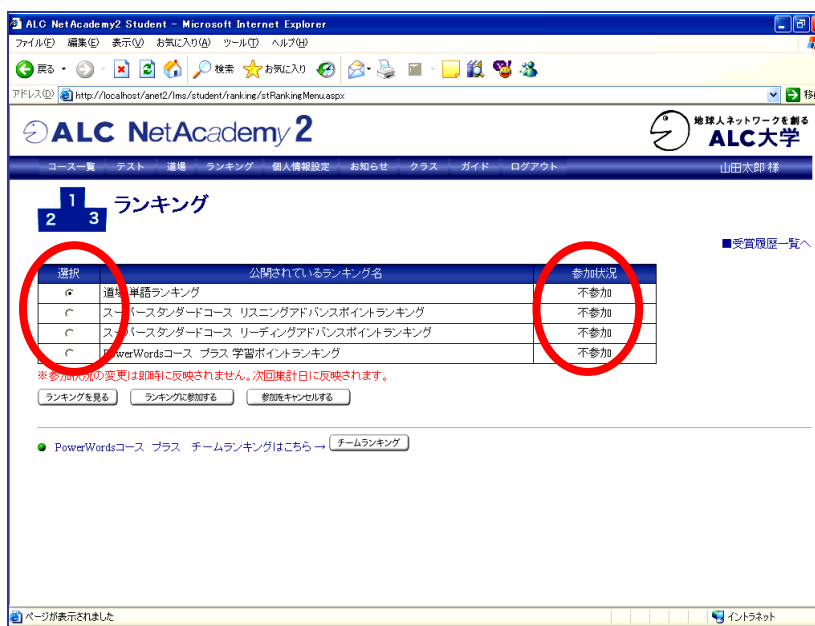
ALC NetAcademy2 Student - Microsoft Internet Explorer

ファイル(F) 編集(E) 表示(V) お気に入り(A) ツール(T) ヘルプ(H)

戻る 検索 お気に入り

アドレス(D) http://localhost/anet2/lms/student/ranking/stRankingMenu.aspx

移

ALC NetAcademy 2

地球人ネットワークを創る ALC大学

コース一覧 テスト 道場 ランキング 個人情報設定 お知らせ クラス ガイド ログアウト

山田太郎 様

1 2 3 ランキング

■受賞履歴一覧へ

| 選択 | 公開されているランキング名 | 参加状況 |
|---|---|---|
| ◉ | 道場 単語ランキング | 不参加 |
| ○ | スーパースタンダードコース リスニングアドバンスポイントランキング | 不参加 |
| ○ | スーパースタンダードコース リーディングアドバンスポイントランキング | 不参加 |
| ○ | PowerWordsコース プラス 学習ポイントランキング | 不参加 |

※参加状況の変更は即時に反映されません。次回集計日に反映されます。

ランキングを見る ランキングに参加する 参加をキャンセルする

PowerWordsコース プラス チームランキングはこちら → チームランキング

ページが表示されました

イントラネット